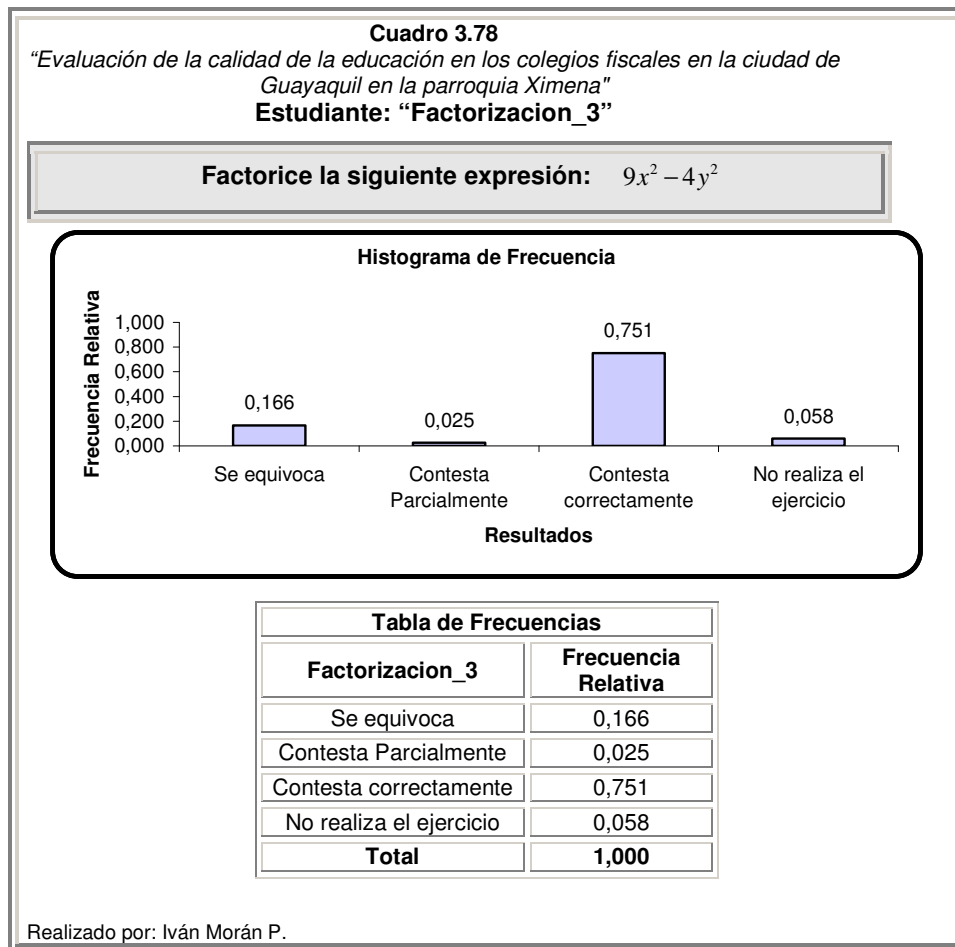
Cuadro 3.78
"Evaluación de la calidad de la educación en los colegios fiscales en la ciudad de Guayaquil en la parroquia Ximena"
Estudiante: "Factorizacion_3"

Factorice la siguiente expresión: $9x^2 - 4y^2$

Histograma de Frecuencia

Frecuencia Relativa
1,000
0,800
0,600
0,400
0,200
0,000

0,166
0,025
0,751
0,058

Se equivoca
Contesta Parcialmente
Contesta correctamente
No realiza el ejercicio

Resultados

| Tabla de Frecuencias | |
|---|---|
| Factorizacion_3 | Frecuencia Relativa |
| Se equivoca | 0,166 |
| Contesta Parcialmente | 0,025 |
| Contesta correctamente | 0,751 |
| No realiza el ejercicio | 0,058 |
| Total | 1,000 |

Realizado por: Iván Morán P.